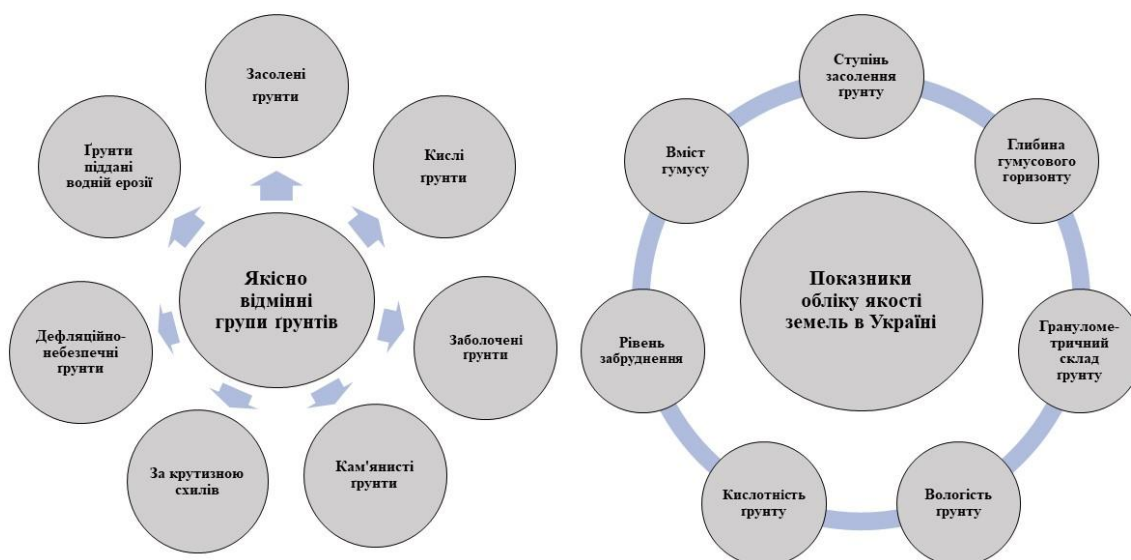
Засолені ґрунти

Кислі ґрунти

Заболочені ґрунти

Кам'янисті ґрунти

За крутизною схилів

Дефляційно-небезпечні ґрунти

Ґрунти піддані водній ерозії

Якісно відмінні групи ґрунтів

Ступінь засолення ґрунту

Глибина гумусового горизонту

Грануломе-тричний склад ґрунту

Вологість ґрунту

Кислотність ґрунту

Рівень забруднення

Вміст гумусу

Показники обліку якості земель в Україні